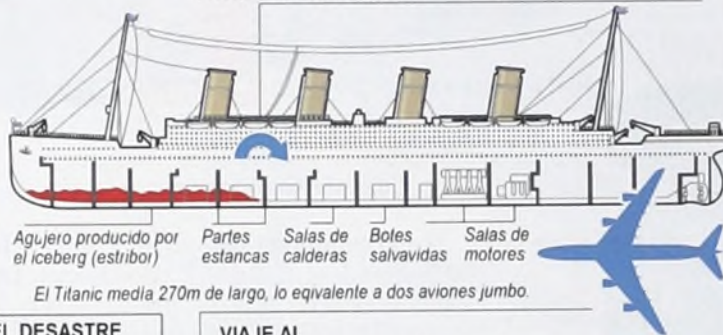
Agujero producido por el iceberg (estribor)

Partes estancas

Salas de calderas

Botes salvavidas

Salas de motores

El Titanic medía 270m de largo, lo eqivalente a dos aviones jumbo.

EL DESASTRE

VIAJE AL